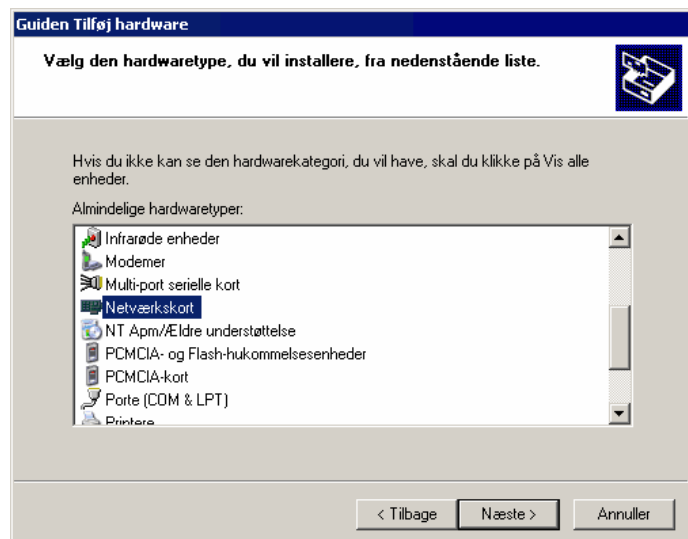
Guiden Tilføj hardware

Vælg den hardwaretype, du vil installere, fra nedenstående liste.

Hvis du ikke kan se den hardwarekategori, du vil have, skal du klikke på Vis alle enheder.

Almindelige hardwaretyper:

Infrarøde enheder
Modemer
Multi-port serielle kort
Netværkskort
NT Apm/Ældre understøttelse
PCMCIA- og Flash-hukommelsesenheder
PCMCIA-kort
Porte (COM & LPT)
Printere

< Tilbage
Næste >
Annuller